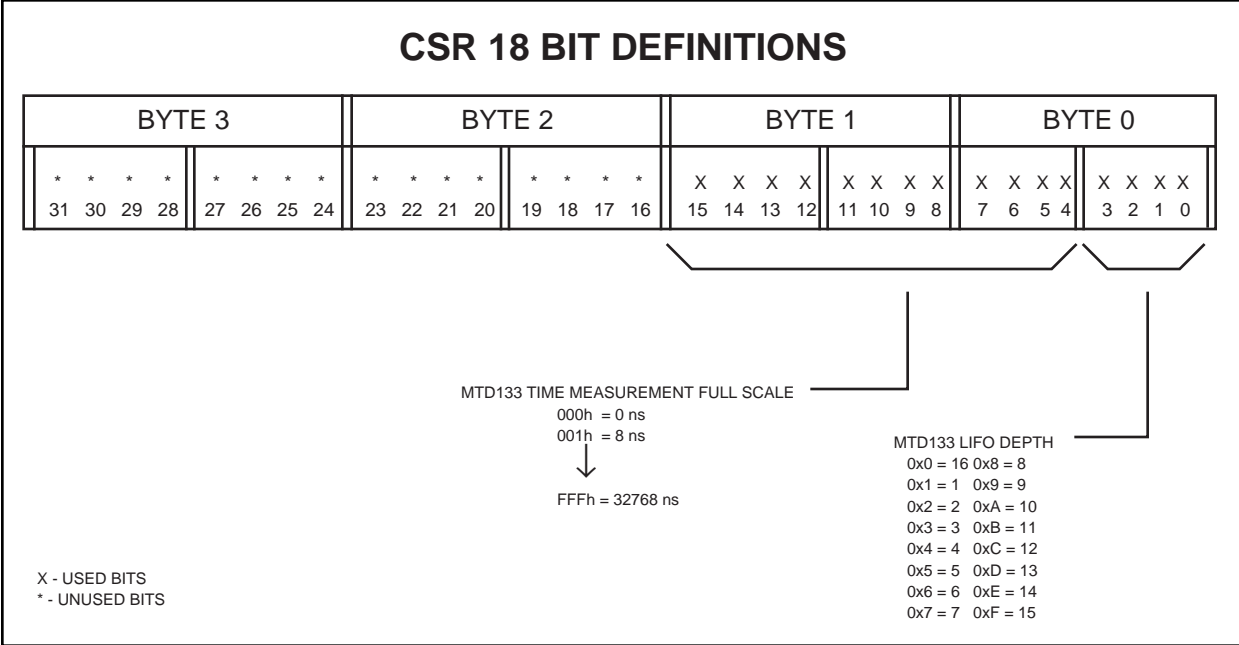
CSR 18 BIT DEFINITIONS

| BYTE 3 | | BYTE 2 | | BYTE 1 | | BYTE 0 | |
|---|---|---|---|---|---|---|---|
| * * * * | * * * * | * * * * | * * * * | X X X X | X X X X | X X X X | X X X X |
| 31 30 29 28 | 27 26 25 24 | 23 22 21 20 | 19 18 17 16 | 15 14 13 12 | 11 10 9 8 | 7 6 5 4 | 3 2 1 0 |

MTD133 TIME MEASUREMENT FULL SCALE
000h = 0 ns
001h = 8 ns
↓
FFFh = 32768 ns

MTD133 LIFO DEPTH
0x0 = 16 0x8 = 8
0x1 = 1 0x9 = 9
0x2 = 2 0xA = 10
0x3 = 3 0xB = 11
0x4 = 4 0xC = 12
0x5 = 5 0xD = 13
0x6 = 6 0xE = 14
0x7 = 7 0xF = 15

X - USED BITS
* - UNUSED BITS